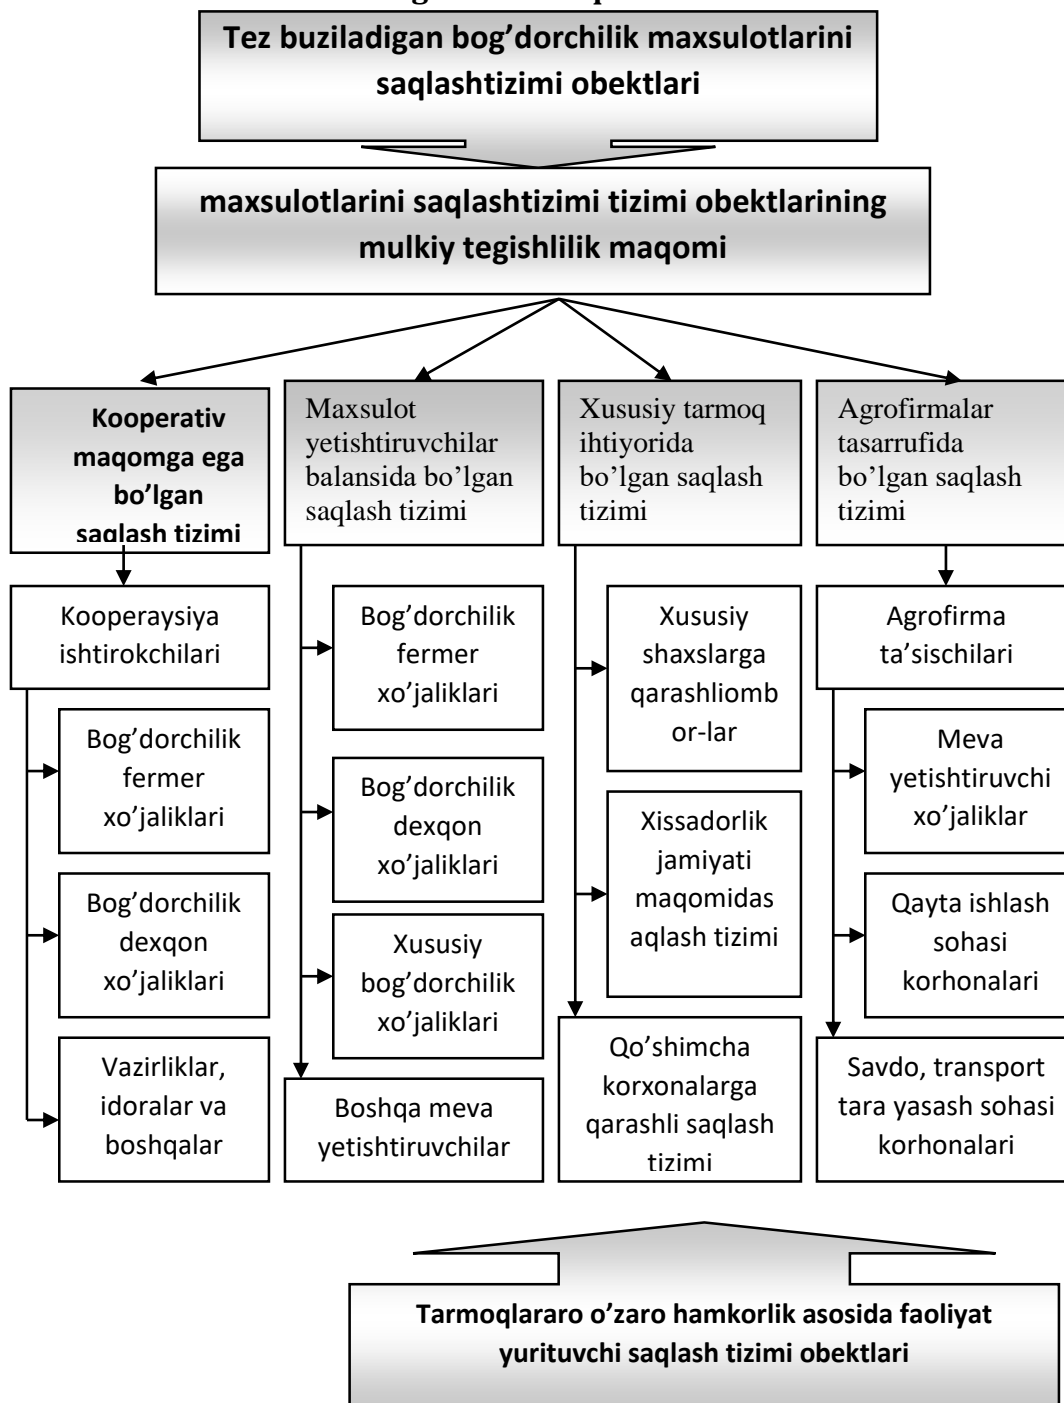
Tez buziladigan bog’dorchilik maxsulotlarini saqlashtizimi obektlari

maxsulotlarini saqlashtizimi tizimi obektlarining mulkiy tegishlilik maqomi

Kooperativ maqomga ega bo’lgan saqlash tizimi

Kooperaysiya ishtirokchilari

Bog’dorchilik fermer xo’jaliklari

Bog’dorchilik dexqon xo’jaliklari

Vazirliklar, idoralar va boshqalar

Maxsulot yetishtiruvchilar balansida bo’lgan saqlash tizimi

Bog’dorchilik fermer xo’jaliklari

Bog’dorchilik dexqon xo’jaliklari

Xususiy bog’dorchilik xo’jaliklari

Boshqa meva yetishtiruvchilar

Xususiy tarmoq ihtiyorida bo’lgan saqlash tizimi

Xususiy shaxslarga qarashliombor-lar

Xissadorlik jamiyati maqomidasaqlash tizimi

Qo’shimcha korxonalarga qarashli saqlash tizimi

Agrofirmalar tasarrufida bo’lgan saqlash tizimi

Agrofirma ta’sischilari

Meva yetishtiruvchi xo’jaliklar

Qayta ishlash sohasi korhonalari

Savdo, transport tara yasash sohasi korhonalari

Tarmoqlararo o’zaro hamkorlik asosida faoliyat yurituvchi saqlash tizimi obektlari